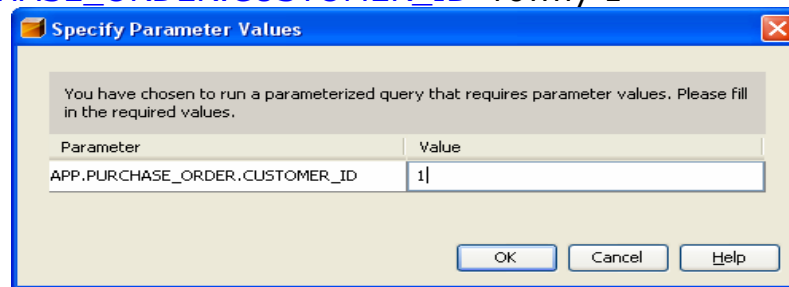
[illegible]

Specify Parameter Values

You have chosen to run a parameterized query that requires parameter values. Please fill in the required values.

| Parameter | Value |
|---|---|
| APP.PURCHASE_ORDER.CUSTOMER_ID | 1 |

OK Cancel Help